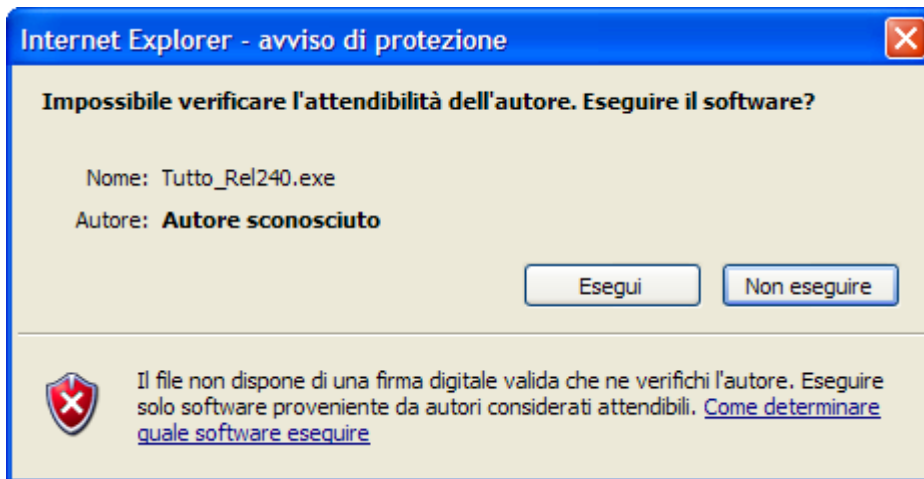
Internet Explorer - avviso di protezione

Impossibile verificare l'attendibilità dell'autore. Eseguire il software?

Nome: Tutto_Rel240.exe

Autore: Autore sconosciuto

Esegui

Non eseguire

Il file non dispone di una firma digitale valida che ne verifichi l'autore. Eseguire solo software proveniente da autori considerati attendibili. Come determinare quale software eseguire